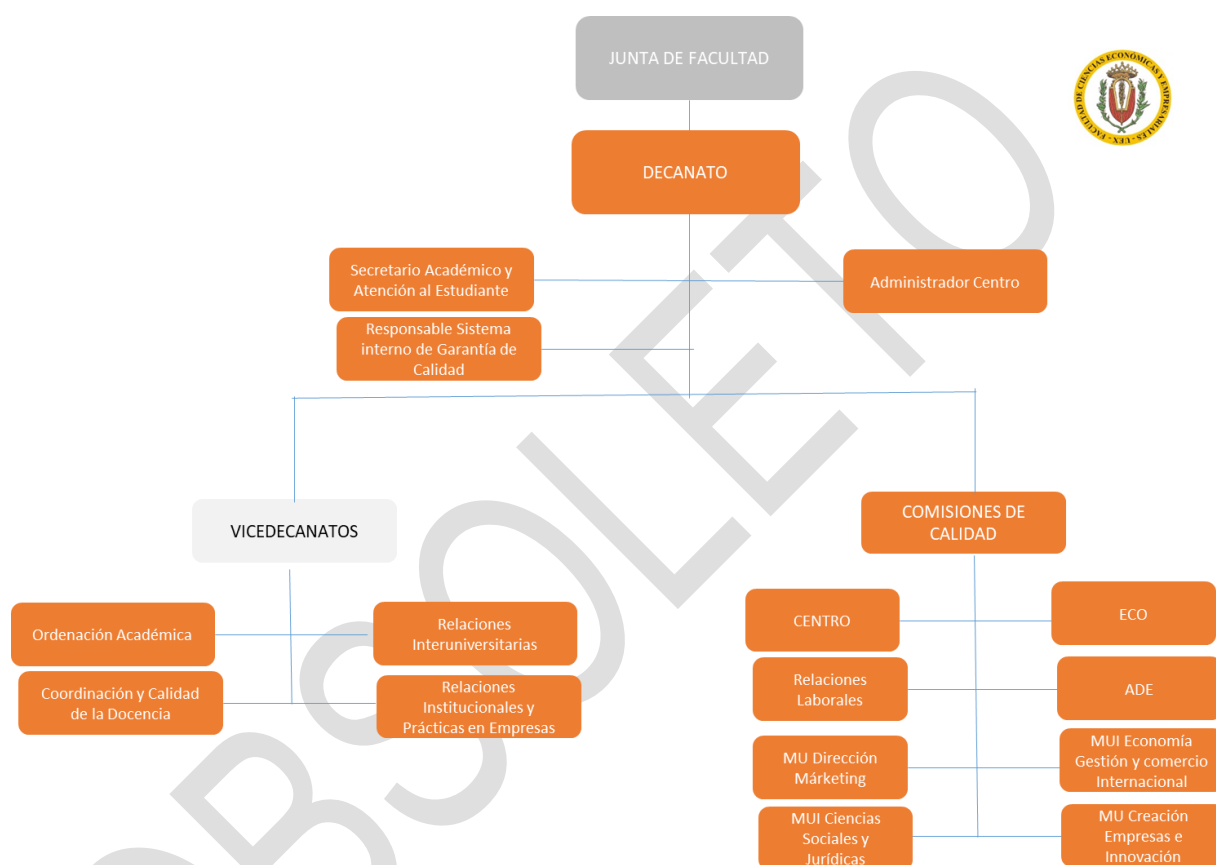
JUNTA DE FACULTAD

DECANATO

Secretario Académico y Atención al Estudiante

Administrador Centro

Responsable Sistema interno de Garantía de Calidad

VICEDECANATOS

COMISIONES DE CALIDAD

Ordenación Académica

Relaciones Interuniversitarias

Coordinación y Calidad de la Docencia

Relaciones Institucionales y Prácticas en Empresas

CENTRO

ECO

Relaciones Laborales

ADE

MU Dirección Márketing

MUI Economía Gestión y comercio Internacional

MUI Ciencias Sociales y Jurídicas

MU Creación Empresas e Innovación

OBSOLETO